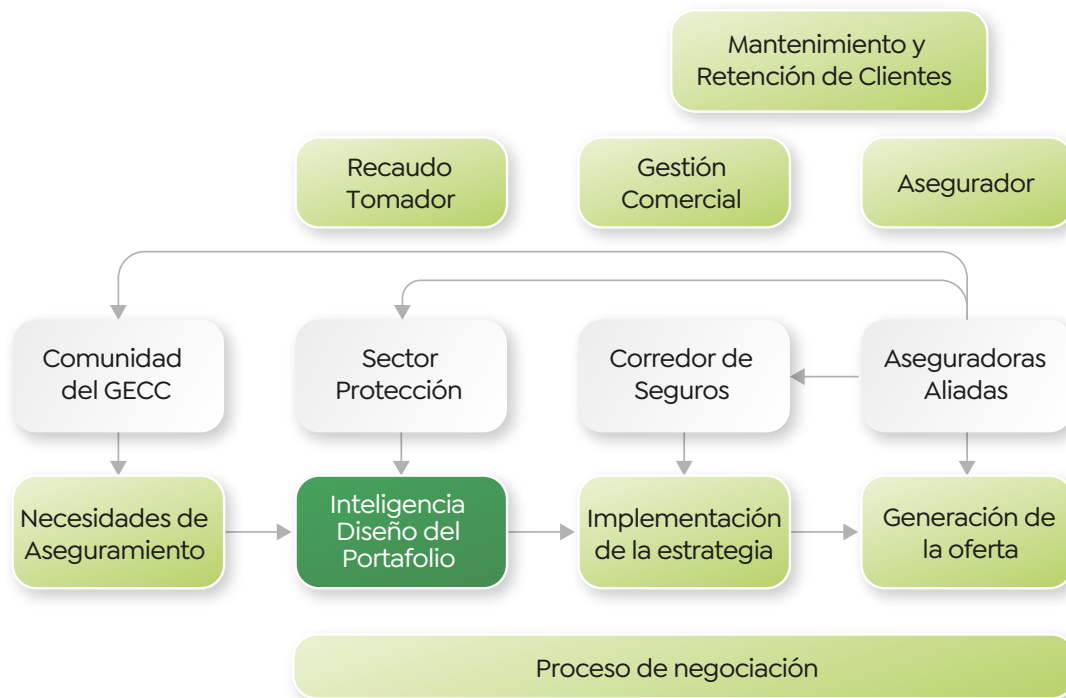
Mantenimiento y Retención de Clientes

Recaudo Tomador

Gestión Comercial

Asegurador

Comunidad del GECC

Sector Protección

Corredor de Seguros

Aseguradoras Aliadas

Necesidades de Aseguramiento

Inteligencia Diseño del Portafolio

Implementación de la estrategia

Generación de la oferta

Proceso de negociación